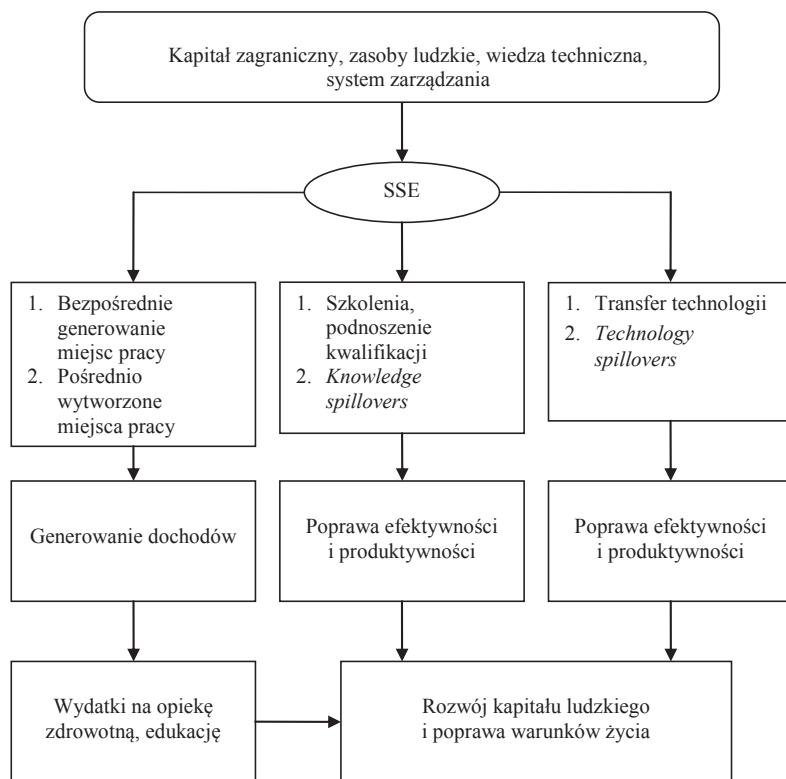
Kapitał zagraniczny, zasoby ludzkie, wiedza techniczna, system zarządzania

SSE

1. Bezpośrednie generowanie miejsc pracy
2. Pośrednio wytworzone miejsca pracy

1. Szkolenia, podnoszenie kwalifikacji
2. *Knowledge spillovers*

1. Transfer technologii
2. *Technology spillovers*

Generowanie dochodów

Poprawa efektywności i produktywności

Poprawa efektywności i produktywności

Wydatki na opiekę zdrowotną, edukację

Rozwój kapitału ludzkiego i poprawa warunków życia